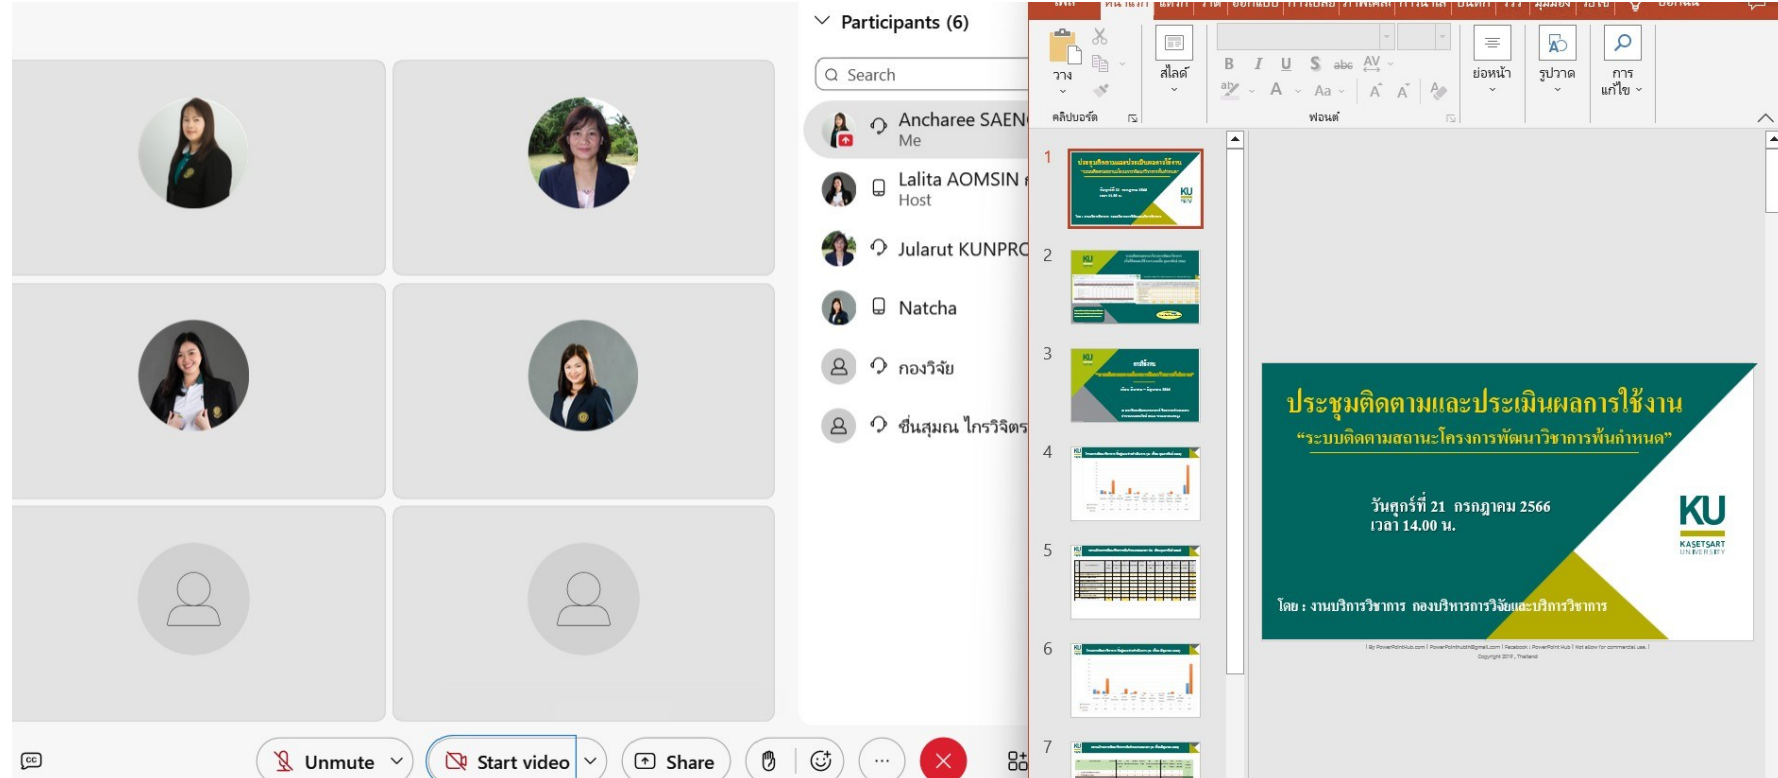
Participants (6)

Search

Ancharee SAEN
Me

Lalita AOMSIN
Host

Jularut KUNPR

Natcha

กองวิจัย

ชื่นสุมณ ไกรวิจิตร

Unmute

Start video

Share

วาง

คลิปบอร์ด

สไลด์

ฟอนต์

B I U S abc AV

Aa

ย่อหน้า

รูปวาด

การแก้ไข

1

2

3

4

5

6

7

ประชุมติดตามและประเมินผลการใช้งาน

"ระบบติดตามสถานะโครงการพัฒนาวิชาการพื้นกำหนด"

วันศุกร์ที่ 21 กรกฎาคม 2566
เวลา 14.00 น.

KU
KASETSART UNIVERSITY

โดย : งานบริการวิชาการ กองบริหารการวิจัยและบริการวิชาการ